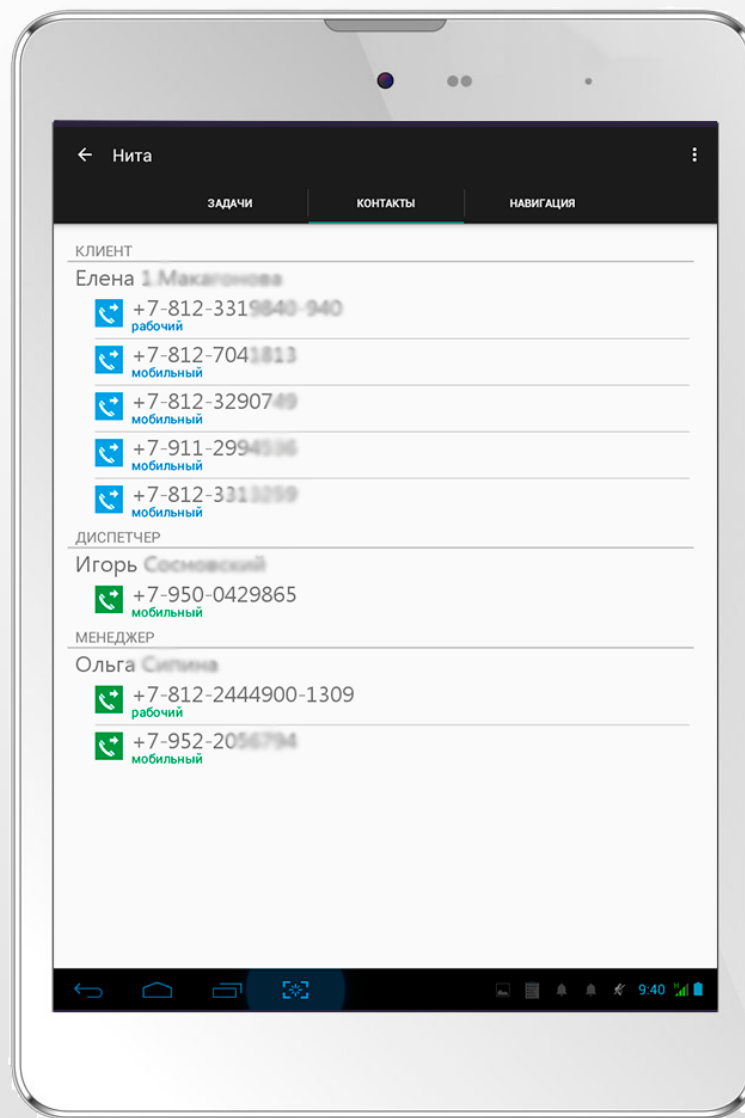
← Нита

ЗАДАЧИ
КОНТАКТЫ
НАВИГАЦИЯ

КЛИЕНТ
Елена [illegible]
+7-812-3319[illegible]
рабочий
+7-812-704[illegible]
мобильный
+7-812-32907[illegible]
мобильный
+7-911-299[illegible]
мобильный
+7-812-331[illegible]
мобильный

ДИСПЕТЧЕР
Игорь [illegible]
+7-950-0429865
мобильный

МЕНЕДЖЕР
Ольга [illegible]
+7-812-2444900-1309
рабочий
+7-952-20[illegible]
мобильный

9:40